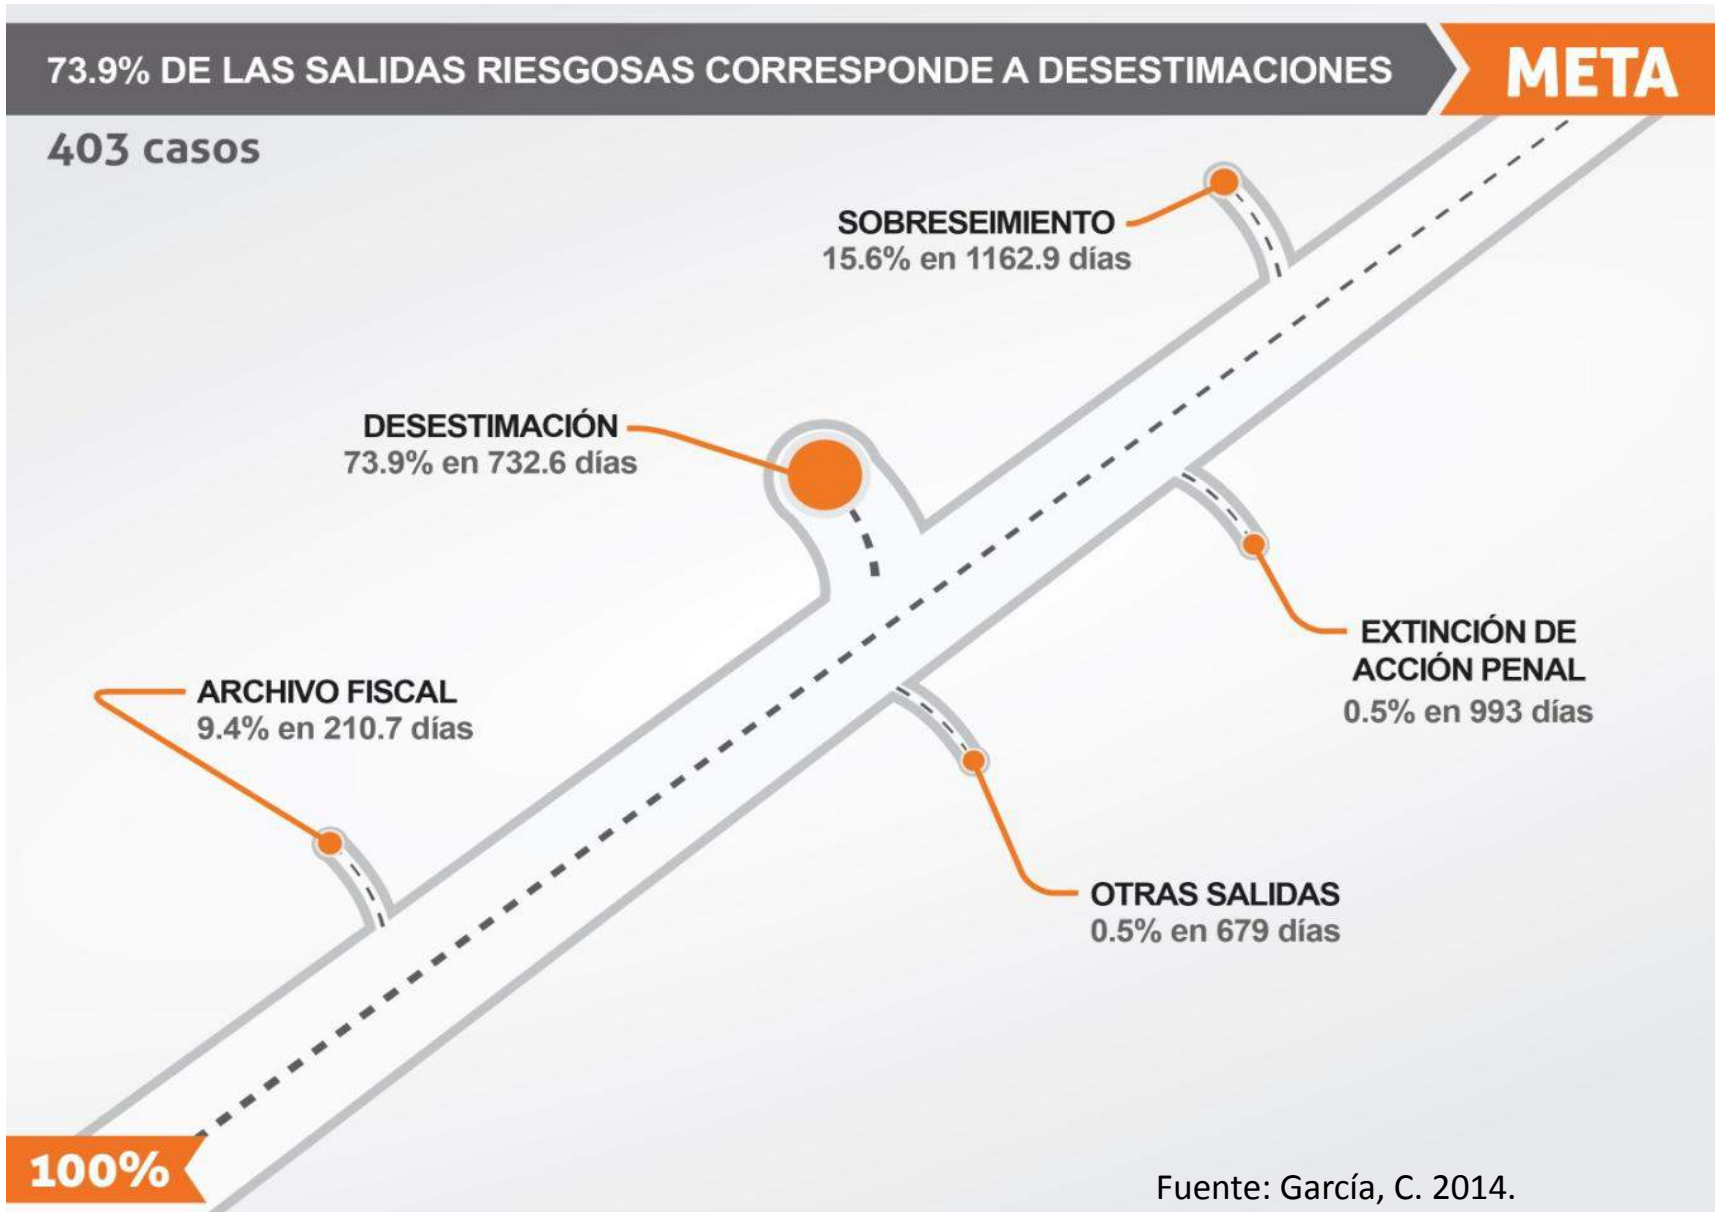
73.9% DE LAS SALIDAS RIESGOSAS CORRESPONDE A DESESTIMACIONES

META

403 casos

SOBRESEIMIENTO
15.6% en 1162.9 días

DESESTIMACIÓN
73.9% en 732.6 días

EXTINCIÓN DE ACCIÓN PENAL
0.5% en 993 días

ARCHIVO FISCAL
9.4% en 210.7 días

OTRAS SALIDAS
0.5% en 679 días

100%

Fuente: García, C. 2014.